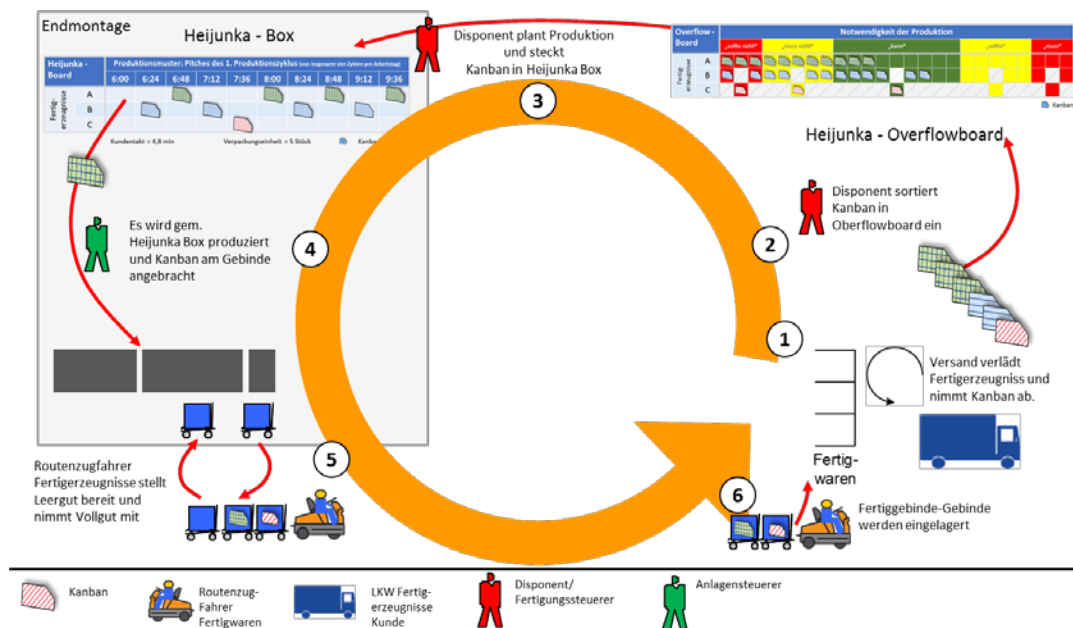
Endmontage

Heijunka - Box

| Heijunka - Board | Produktionsmuster: Pitches des 1. Produktionszyklus (von insgesamt vier Zyklen pro Arbeitstag) | | | | | | | | |
|---|---|---|---|---|---|---|---|---|---|
| | 6:00 | 6:24 | 6:48 | 7:12 | 7:36 | 8:00 | 8:24 | 8:48 | 9:12 | 9:36 |
| Fertigerzeugnisse A | | | | | | | | | | |
| B | | | | | | | | | | |
| C | | | | | | | | | | |

Kundentakt = 4,8 min

Verpackungseinheit = 5 Stück

Kanban

Disponent plant Produktion und steckt Kanban in Heijunka Box

3

| Overflow - Board | Notwendigkeit der Produktion | | | | |
|---|---|---|---|---|---|
| | „nöte nicht" | „muss nicht" | „kann" | „sollte" | „muss" |
| Fertigerzeugnisse A | | | | | |
| B | | | | | |
| C | | | | | |

Kanban

Heijunka - Overflowboard

Disponent sortiert Kanban in Oberflowboard ein

2

Es wird gem. Heijunka Box produziert und Kanban am Gebinde angebracht

4

1

Versand verlädt Fertigerzeugniss und nimmt Kanban ab.

5

Fertig-waren

Routenzugfahrer Fertigerzeugnisse stellt Leergut bereit und nimmt Vollgut mit

6

Fertiggebinde-Gebinde werden eingelagert

Kanban

Routenzug-Fahrer Fertigwaren

LKW Fertigerzeugnisse Kunde

Disponent/ Fertigungssteuerer

Anlagensteuerer